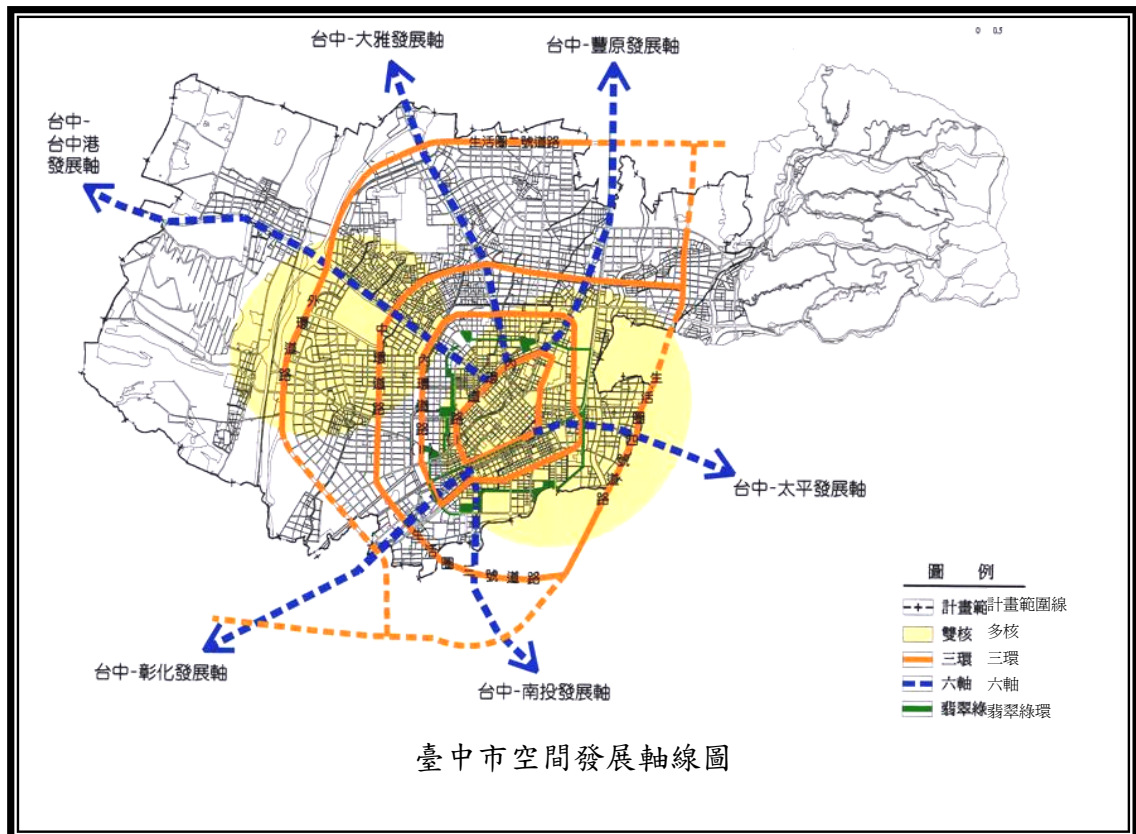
台中-大雅發展軸

台中-豐原發展軸

0 0.5

台中-台中港發展軸

生活圈二號道路

外環道路

中環道路

內環道路

生活圈四號道路

台中-太平發展軸

生活圈二號道路

台中-彰化發展軸

台中-南投發展軸

圖 例

計畫範計畫範圍線
雙核 多核
三環 三環
六軸 六軸
翡翠綠翡翠綠環

臺中市空間發展軸線圖